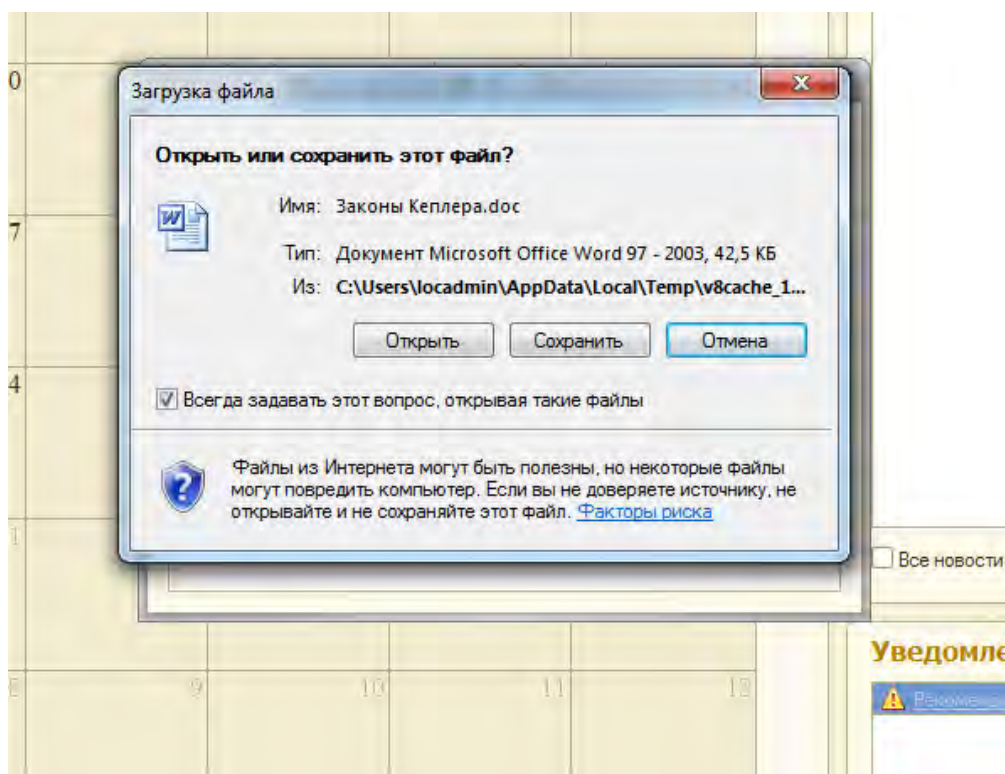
0

7

4

1

Загрузка файла

Открыть или сохранить этот файл?

Имя: Законы Кеплера.doc

Тип: Документ Microsoft Office Word 97 - 2003, 42,5 КБ

Из: C:\Users\locadmin\AppData\Local\Temp\v8cache_1...

Открыть Сохранить Отмена

Всегда задавать этот вопрос, открывая такие файлы

Файлы из Интернета могут быть полезны, но некоторые файлы могут повредить компьютер. Если вы не доверяете источнику, не открывайте и не сохраняйте этот файл. Факторы риска

Все новости

Уведомле

8 9 10 11 12

Рекоме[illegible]